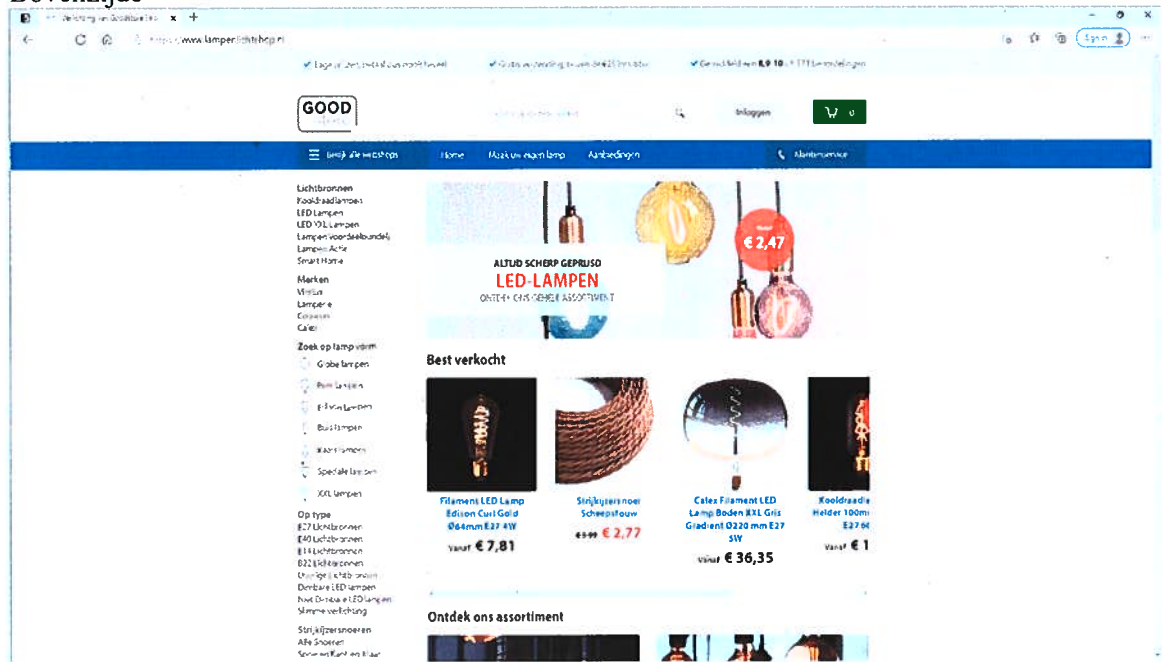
Verlichting en Sfeerlichtles ×  +

https://www.lampenlichtshop.nl

Sign in

✓ Lage prijzen, snel of ons morgen bezorgd   ✓ Gratis verzending boven €45 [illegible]   ✓ Gemiddeld een 8,9 10 uit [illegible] beoordelingen

GOOD

Inloggen

0

☰ Bekijk alle webshops   Home   Maak uw eigen lamp   Aanbiedingen   Klantenservice

Lichtbronnen
Kooldraadlampen
LED Lampen
LED XXL Lampen
Lampen voordeelbundels
Lampen Actie
Smart Home

Merken
Vintus
Lampen
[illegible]
Calex

Zoek op lampvorm
Globe lampen
Peer lampen
Edison lampen
Buis lampen
Kaars lampen
Speciale lampen
XXL lampen

Op type
E27 Lichtbronnen
E40 Lichtbronnen
E14 Lichtbronnen
B22 Lichtbronnen
Overige Lichtbronnen
Dimbare LED lampen
Niet Dimbare LED lampen
Slimme verlichting

Strijkijzersnoeren
Alle Snoeren
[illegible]

ALTIJD SCHERP GEPRIJSD
LED-LAMPEN
ONTDEK ONS GEHELE ASSORTIMENT

€ 2,47

Best verkocht

Filament LED Lamp Edison Curl Gold Ø64mm E27 4W
Vanaf € 7,81

Strijkijzersnoer Scheepstouw
€3,99 € 2,77

Calex Filament LED Lamp Boden XXL Gris Gradient Ø220 mm E27 5W
Vanaf € 36,35

Kooldraadle Helder 100m E27 6
Vanaf € 1

Ontdek ons assortiment